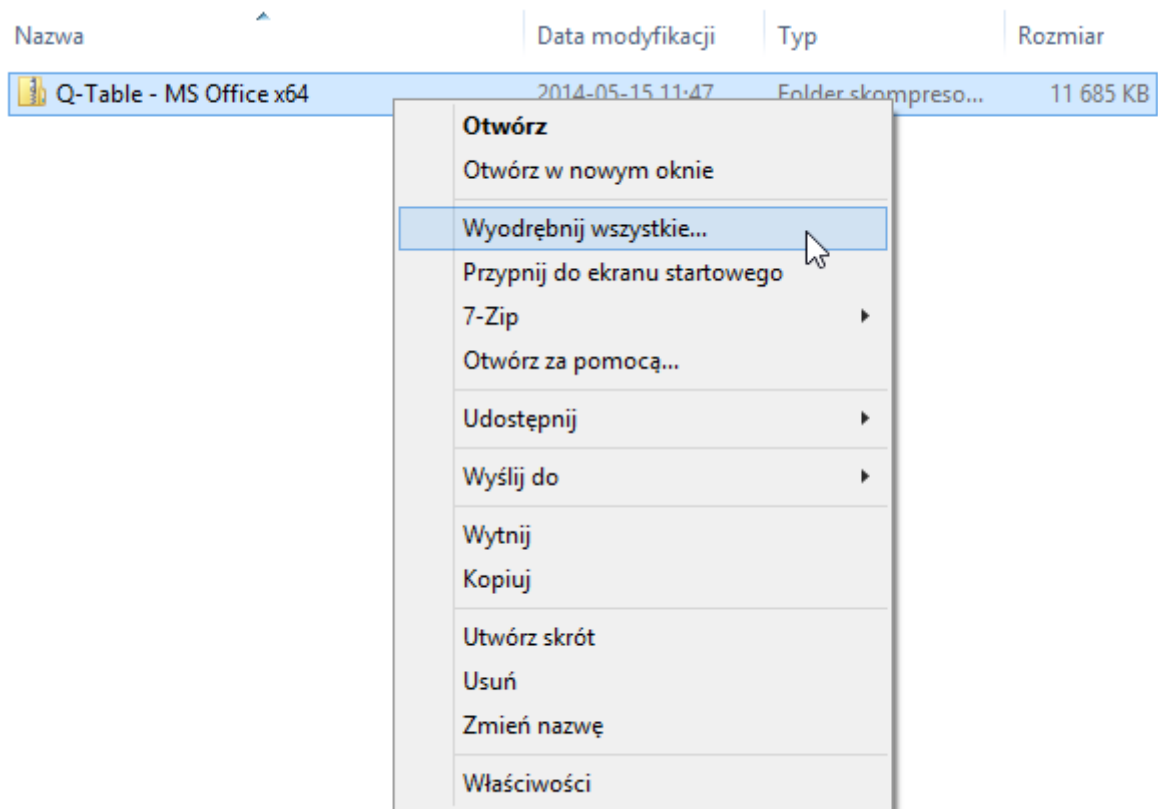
| Nazwa | Data modyfikacji | Typ | Rozmiar |
|---|---|---|---|
| Q-Table - MS Office x64 | 2014-05-15 11:47 | Folder skompreso... | 11 685 KB |

Otwórz
Otwórz w nowym oknie
Wyodrębnij wszystkie...
Przypnij do ekranu startowego
7-Zip
Otwórz za pomocą...
Udostępnij
Wyślij do
Wytnij
Kopiuj
Utwórz skrót
Usuń
Zmień nazwę
Właściwości